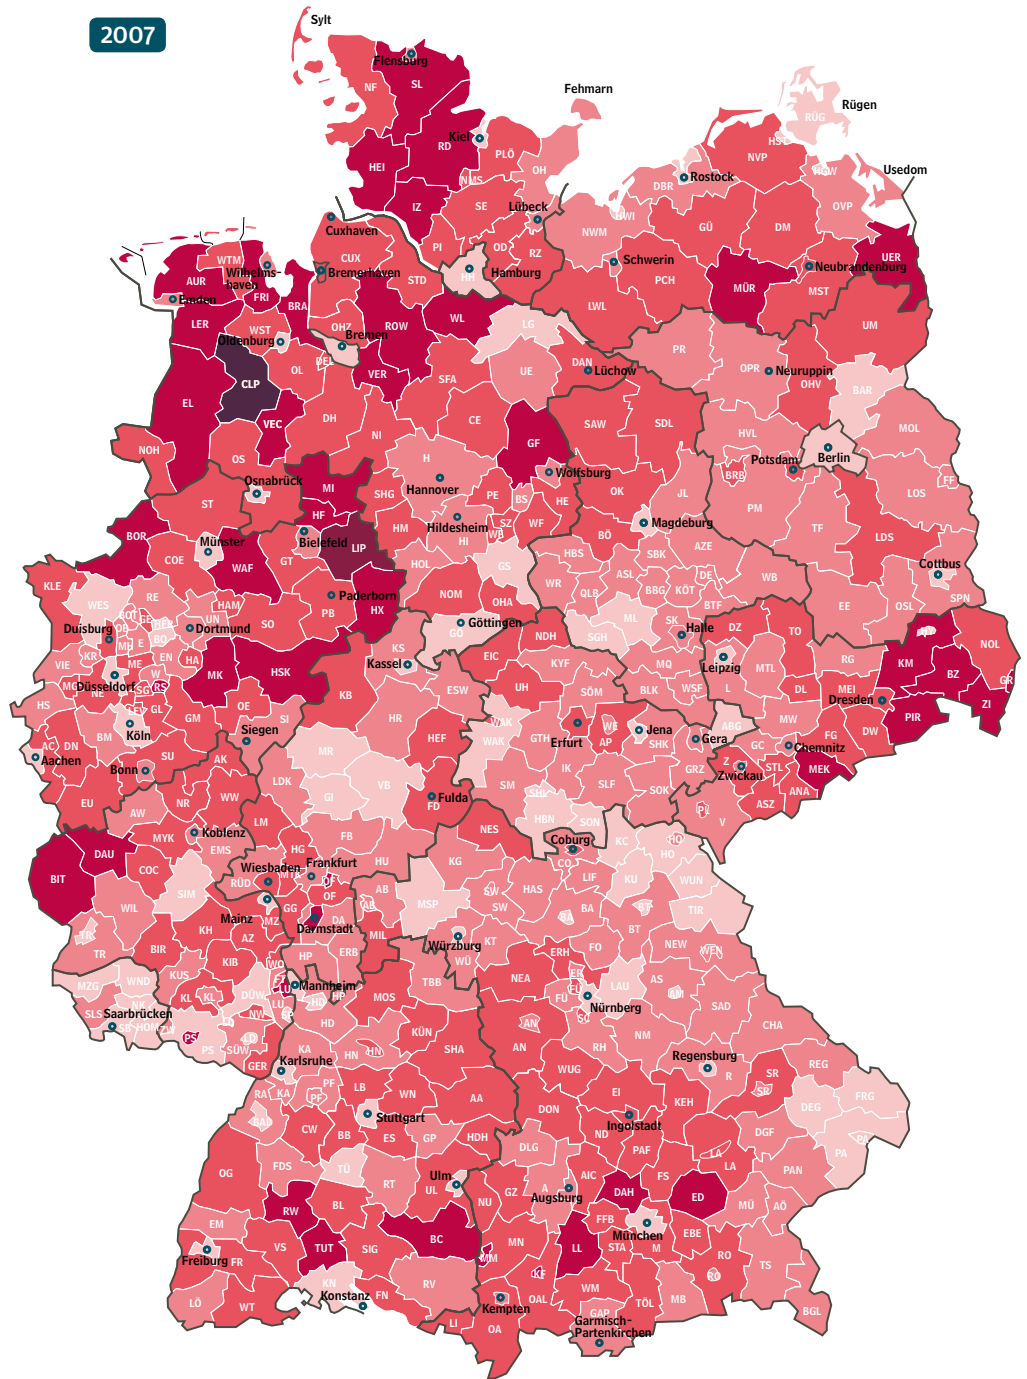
2007

Sylt
Flensburg
NF
SL
Fehmarn
Rügen
Kiel
RD
HEI
PLÖ
OH
HST
NVP
VR
HGW
Usedom
Rostock
DBR
OVP
IZ
SE
Lübeck
HWI
NWM
GÜ
DM
Cuxhaven
PI
OD
RZ
UER
CUX
Schwerin
Neubrandenburg
WTM
Wilhelmshaven
Bremerhaven
Hamburg
AUR
FRI
STD
PCH
MÜR
MST
Emden
BRA
LWL
UM
LER
WST
OHZ
ROW
WL
LG
Oldenburg
Bremen
DEL
OL
PR
CLP
VER
DAN
Lüchow
UE
OPR
Neuruppin
OHV
EL
VEC
SFA
BAR
DH
CE
NI
SAW
SDL
GF
HVL
Berlin
MOL
NOH
Potsdam
BRB
OS
H
Wolfsburg
Osnabrück
MI
Hannover
SHG
PE
BS
HE
OK
JL
LOS
FF
ST
HF
PM
Magdeburg
BOR
Hildesheim
HM
HI
SZ
WF
WB
TF
LDS
Münster
COE
WAF
Bielefeld
GT
LIP
BÖ
SBK
AZE
HOL
GS
HBS
Cottbus
KLE
WES
RE
HAM
Paderborn
HX
NOM
WR
ASL
KÖT
DE
WB
SPN
UN
Duisburg
Dortmund
SO
PB
OHA
QLB
BBG
BTF
EE
OSL
Göttingen
ML
GÖ
NDH
SK
Halle
DZ
TO
NOL
VIE
KS
Kassel
EIC
SGH
HA
Leipzig
KM
RG
ME
KYF
MQ
MTL
Düsseldorf
MK
HSK
ESW
UH
SÖM
BLK
WSF
L
BZ
GR
EN
HS
KB
HR
SÖM
DL
MEI
Dresden
ZI
OE
WAK
WE
Jena
ABG
MW
Köln
GM
Siegen
SI
GTH
Erfurt
AP
SHK
Gera
DW
PIR
AC
DN
BM
HEF
IK
GRZ
Chemnitz
FG
Aachen
MR
Zwickau
MEK
SU
AK
LDK
Bonn
VB
SM
SLF
SOK
STL
Z
Fulda
GI
HBN
SON
ANA
ASZ
EU
NR
WW
FD
PL
AW
NES
Coburg
V
Koblenz
MYK
HO
KC
LM
DAU
FB
EMS
HG
HO
CO
KU
WUN
HU
Frankfurt
Wiesbaden
COC
KG
LIF
BIT
RÜD
OF
AB
HAS
SIM
MSP
SW
BT
TIR
WIL
Mainz
MZ
GG
Darmstadt
DA
KT
BA
Würzburg
NEW
TR
BIR
KH
AZ
MIL
FO
ERB
ERH
WEN
WND
KIB
HP
TBB
NEA
AS
KUS
WO
LAU
Nürnberg
MZG
NK
DÜW
Mannheim
HD
MOS
AM
SAD
CHA
KL
Saarbrücken
HOM
SLS
PS
LD
KÜN
SHA
AN
RH
NM
LU
SP
SÜW
Karlsruhe
HN
Regensburg
GER
WUG
REG
R
SR
PF
KA
RA
LB
WN
AA
EI
FRG
KEH
DEG
BAD
Stuttgart
DON
Ingolstadt
ND
PA
CW
BB
ES
GP
HDH
DLG
PAF
DGF
OG
FDS
TÜ
LA
LA
PAN
Ulm
RT
GZ
AIC
FS
UL
Augsburg
DAH
ED
MÜ
AÖ
EM
RW
BL
NU
FFB
EBE
SIG
BC
A
München
Freiburg
VS
TUT
MN
LL
STA
M
RO
MM
TS
FR
RV
KF
WM
KN
LÖ
WT
Konstanz
FN
Kempten
OAL
TÖL
MB
BGL
LI
OA
GAP
Garmisch-Partenkirchen